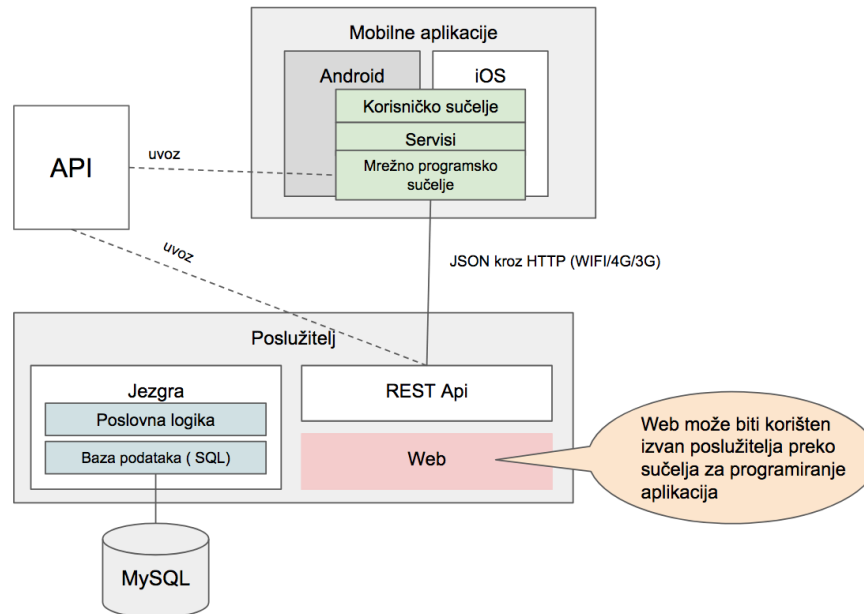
Mobilne aplikacije

Android

iOS

Korisničko sučelje

Servisi

Mrežno programsko sučelje

API

uvoz

uvoz

JSON kroz HTTP (WIFI/4G/3G)

Poslužitelj

Jezgra

Poslovna logika

Baza podataka ( SQL)

REST Api

Web

Web može biti korišten izvan poslužitelja preko sučelja za programiranje aplikacija

MySQL